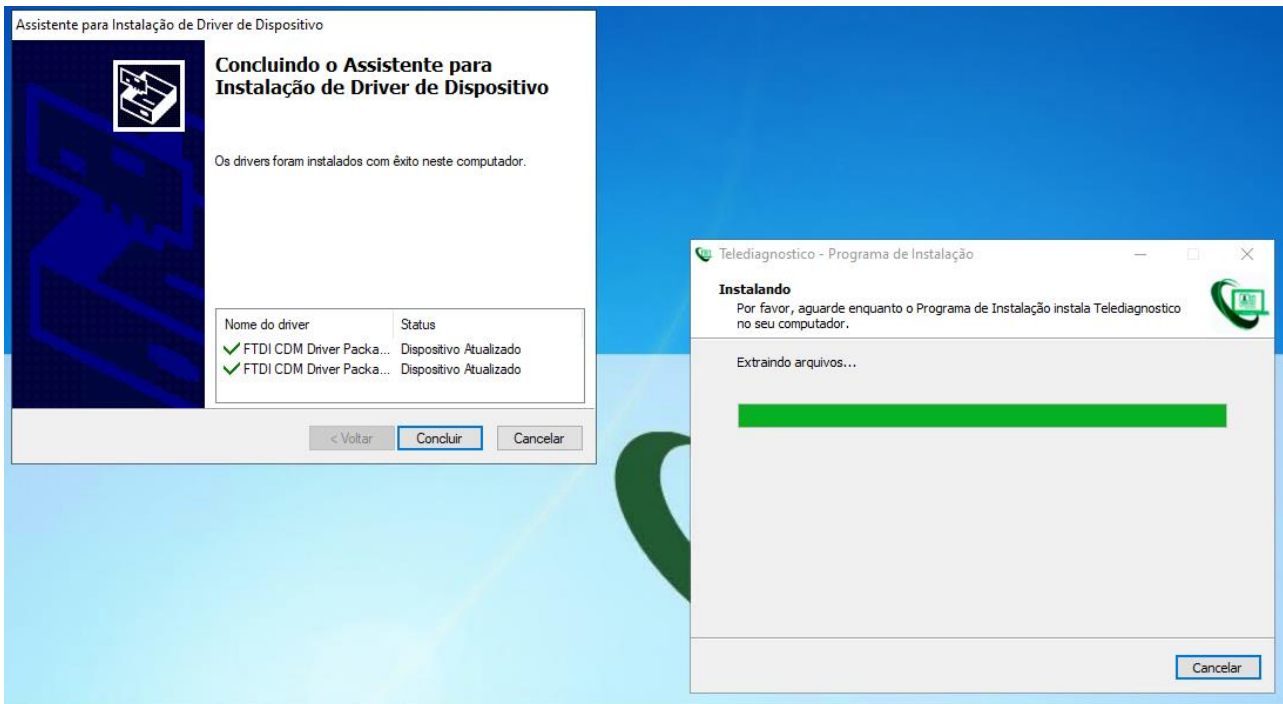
Assistente para Instalação de Driver de Dispositivo

Concluindo o Assistente para Instalação de Driver de Dispositivo

Os drivers foram instalados com êxito neste computador.

| Nome do driver | Status |
|---|---|
| FTDI CDM Driver Packa... | Dispositivo Atualizado |
| FTDI CDM Driver Packa... | Dispositivo Atualizado |

< Voltar Concluir Cancelar

Telediagnostico - Programa de Instalação

Instalando
Por favor, aguarde enquanto o Programa de Instalação instala Telediagnostico no seu computador.

Extraindo arquivos...

Cancelar